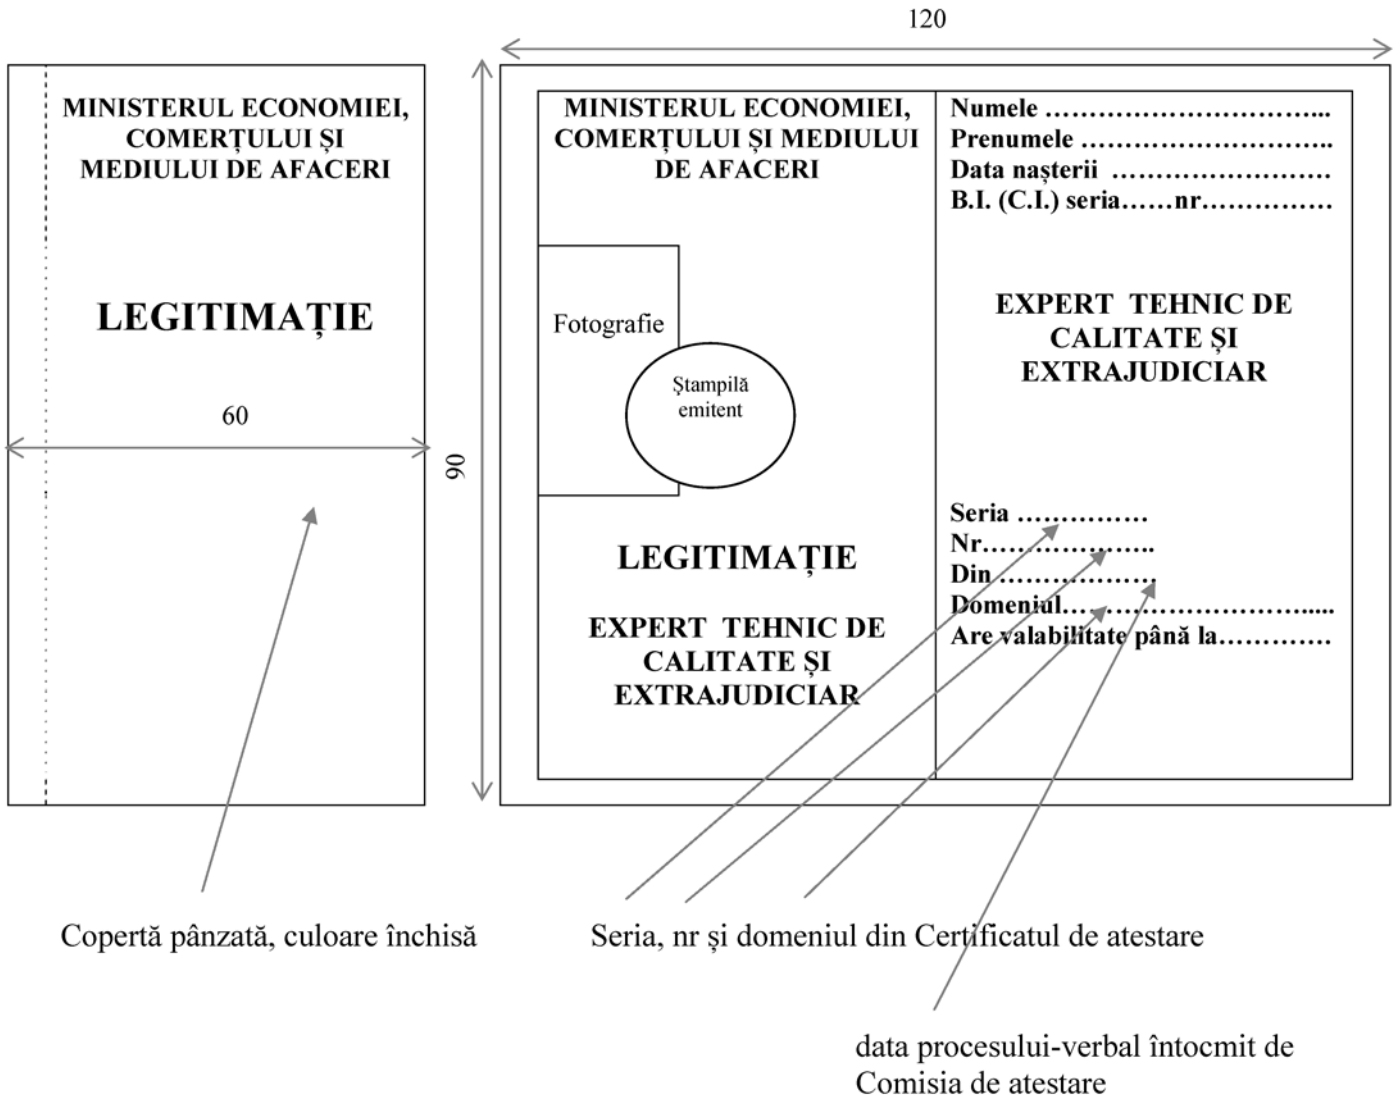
120

MINISTERUL ECONOMIEI, COMERȚULUI ȘI MEDIULUI DE AFACERI

LEGITIMAȚIE

60

90

MINISTERUL ECONOMIEI, COMERȚULUI ȘI MEDIULUI DE AFACERI

Fotografie

Ștampilă emitent

LEGITIMAȚIE

EXPERT TEHNIC DE CALITATE ȘI EXTRAJUDICIAR

Numele …………………………..
Prenumele ……………………….
Data nașterii ……………………
B.I. (C.I.) seria……nr……………

EXPERT TEHNIC DE CALITATE ȘI EXTRAJUDICIAR

Seria ……………
Nr……………….
Din ……………..
Domeniul……………………………....
Are valabilitate până la…………

Copertă pânzată, culoare închisă

Seria, nr și domeniul din Certificatul de atestare

data procesului-verbal întocmit de Comisia de atestare